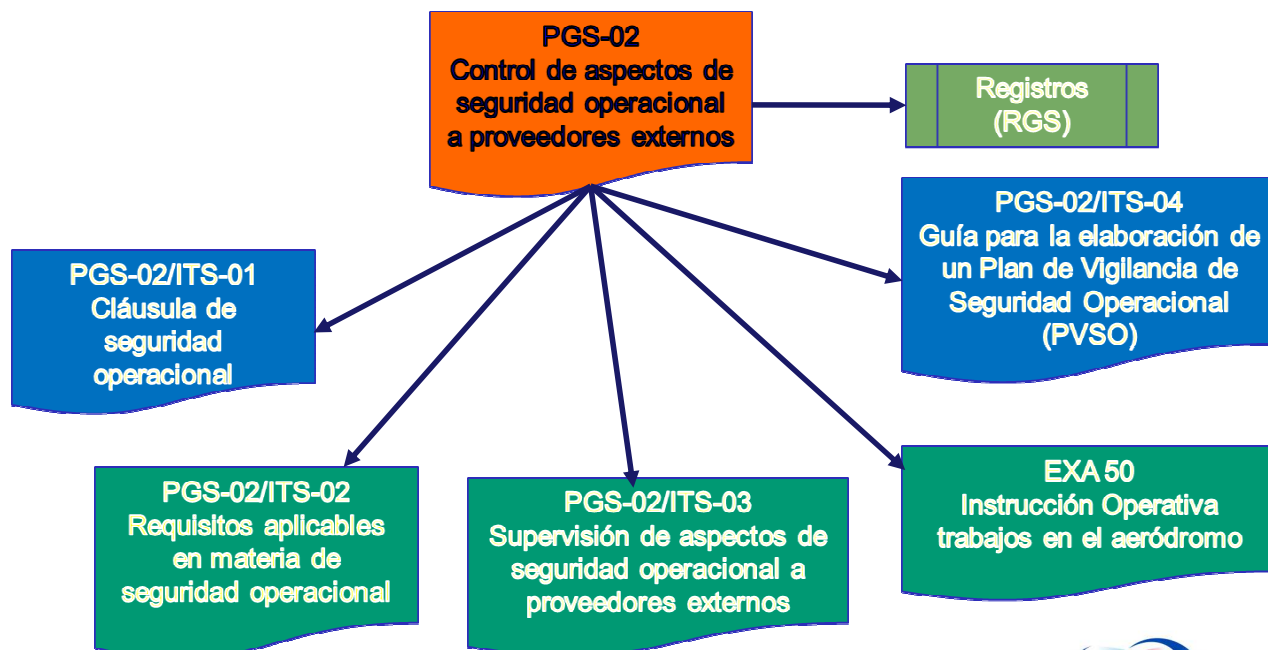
PGS-02
Control de aspectos de seguridad operacional a proveedores externos

Registros
(RGS)

PGS-02/ITS-04
Guía para la elaboración de un Plan de Vigilancia de Seguridad Operacional (PVSO)

PGS-02/ITS-01
Cláusula de seguridad operacional

PGS-02/ITS-02
Requisitos aplicables en materia de seguridad operacional

PGS-02/ITS-03
Supervisión de aspectos de seguridad operacional a proveedores externos

EXA 50
Instrucción Operativa trabajos en el aeródromo